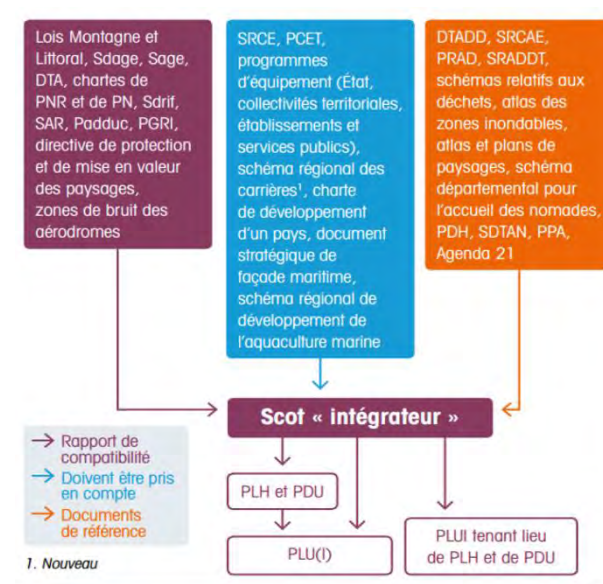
Lois Montagne et Littoral, Sdage, Sage, DTA, chartes de PNR et de PN, Sdrif, SAR, Padduc, PGRI, directive de protection et de mise en valeur des paysages, zones de bruit des aérodromes

SRCE, PCET, programmes d'équipement (État, collectivités territoriales, établissements et services publics), schéma régional des carrières¹, charte de développement d'un pays, document stratégique de façade maritime, schéma régional de développement de l'aquaculture marine

DTADD, SRCAE, PRAD, SRADDT, schémas relatifs aux déchets, atlas des zones inondables, atlas et plans de paysages, schéma départemental pour l'accueil des nomades, PDH, SDTAN, PPA, Agenda 21

Scot « intégrateur »

Rapport de compatibilité
Doivent être pris en compte
Documents de référence

PLH et PDU

PLU(I)

PLUI tenant lieu de PLH et de PDU

1. Nouveau